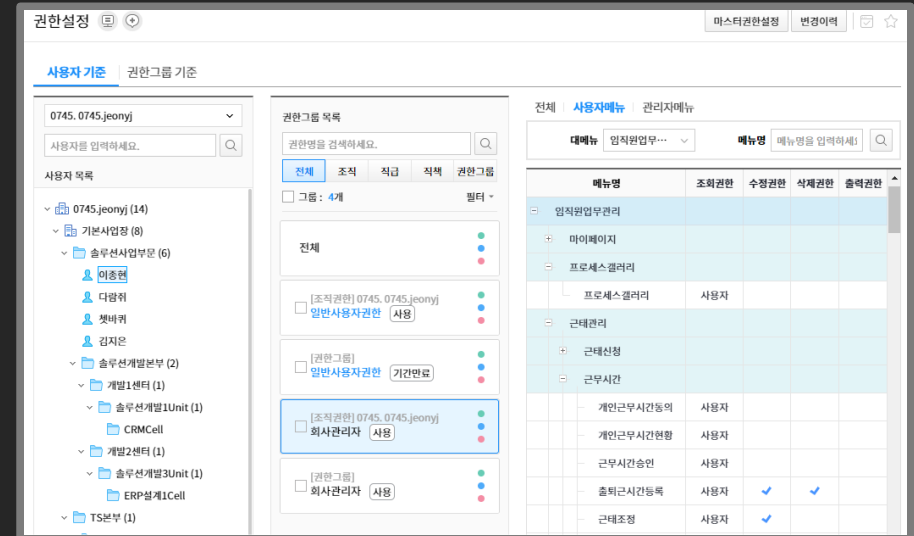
권한설정

마스터권한설정 변경이력

사용자 기준 | 권한그룹 기준

0745. 0745.jeonyj

사용자를 입력하세요.

사용자 목록

0745.jeonyj (14)
기본사업장 (8)
솔루션사업부문 (6)
이종현
다람쥐
챗바퀴
김지은
솔루션개발본부 (2)
개발1센터 (1)
솔루션개발1Unit (1)
CRMCell
개발2센터 (1)
솔루션개발3Unit (1)
ERP설계1Cell
TS본부 (1)

권한그룹 목록

권한명을 검색하세요.

| 전체 | 조직 | 직급 | 직책 | 권한그룹 |
|---|---|---|---|---|

그룹 : 4개 필터

전체

[조직권한] 0745. 0745.jeonyj
일반사용자권한 사용

[권한그룹]
일반사용자권한 기간만료

[조직권한] 0745. 0745.jeonyj
회사관리자 사용

[권한그룹]
회사관리자 사용

전체 | 사용자메뉴 | 관리자메뉴

대메뉴 임직원업무... 메뉴명 메뉴명을 입력하세요

| 메뉴명 | 조회권한 | 수정권한 | 삭제권한 | 출력권한 |
|---|---|---|---|---|
| 임직원업무관리 | | | | |
| 마이페이지 | | | | |
| 프로세스갤러리 | | | | |
| 프로세스갤러리 | 사용자 | | | |
| 근태관리 | | | | |
| 근태신청 | | | | |
| 근무시간 | | | | |
| 개인근무시간동의 | 사용자 | | | |
| 개인근무시간현황 | 사용자 | | | |
| 근무시간승인 | 사용자 | | | |
| 출퇴근시간등록 | 사용자 | ✓ | ✓ | |
| 근태조정 | 사용자 | ✓ | | |